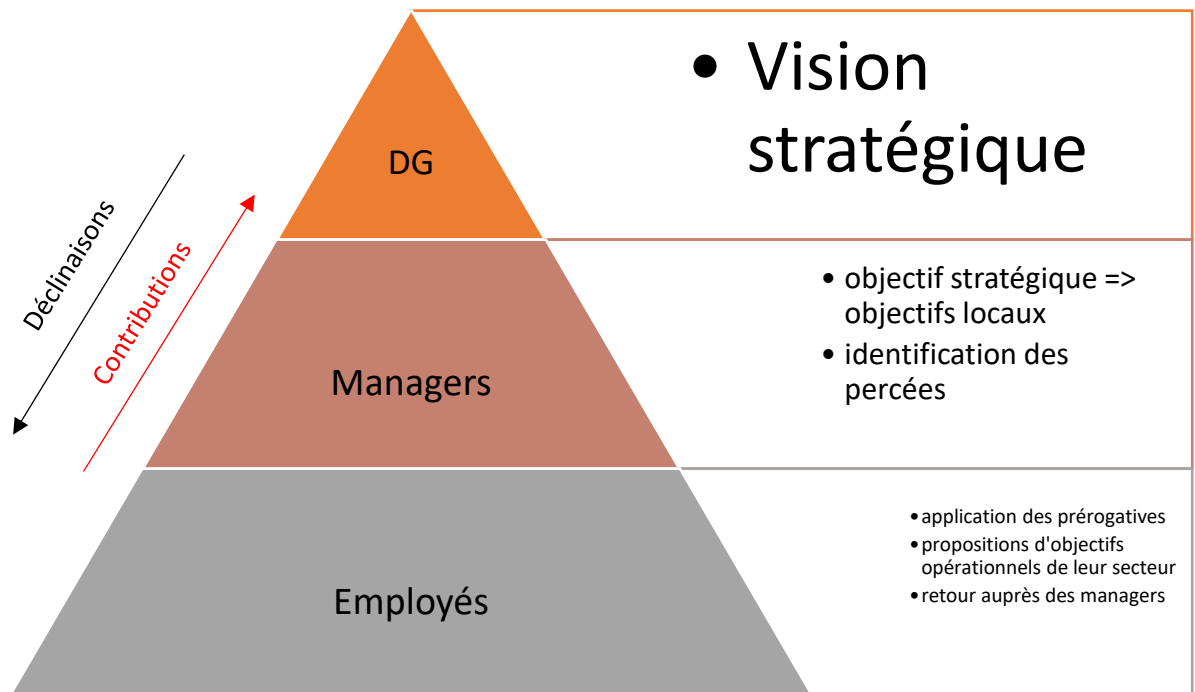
Déclinaisons

Contributions

DG

• Vision stratégique

Managers

• objectif stratégique => objectifs locaux
• identification des percées

Employés

• application des prérogatives
• propositions d'objectifs opérationnels de leur secteur
• retour auprès des managers